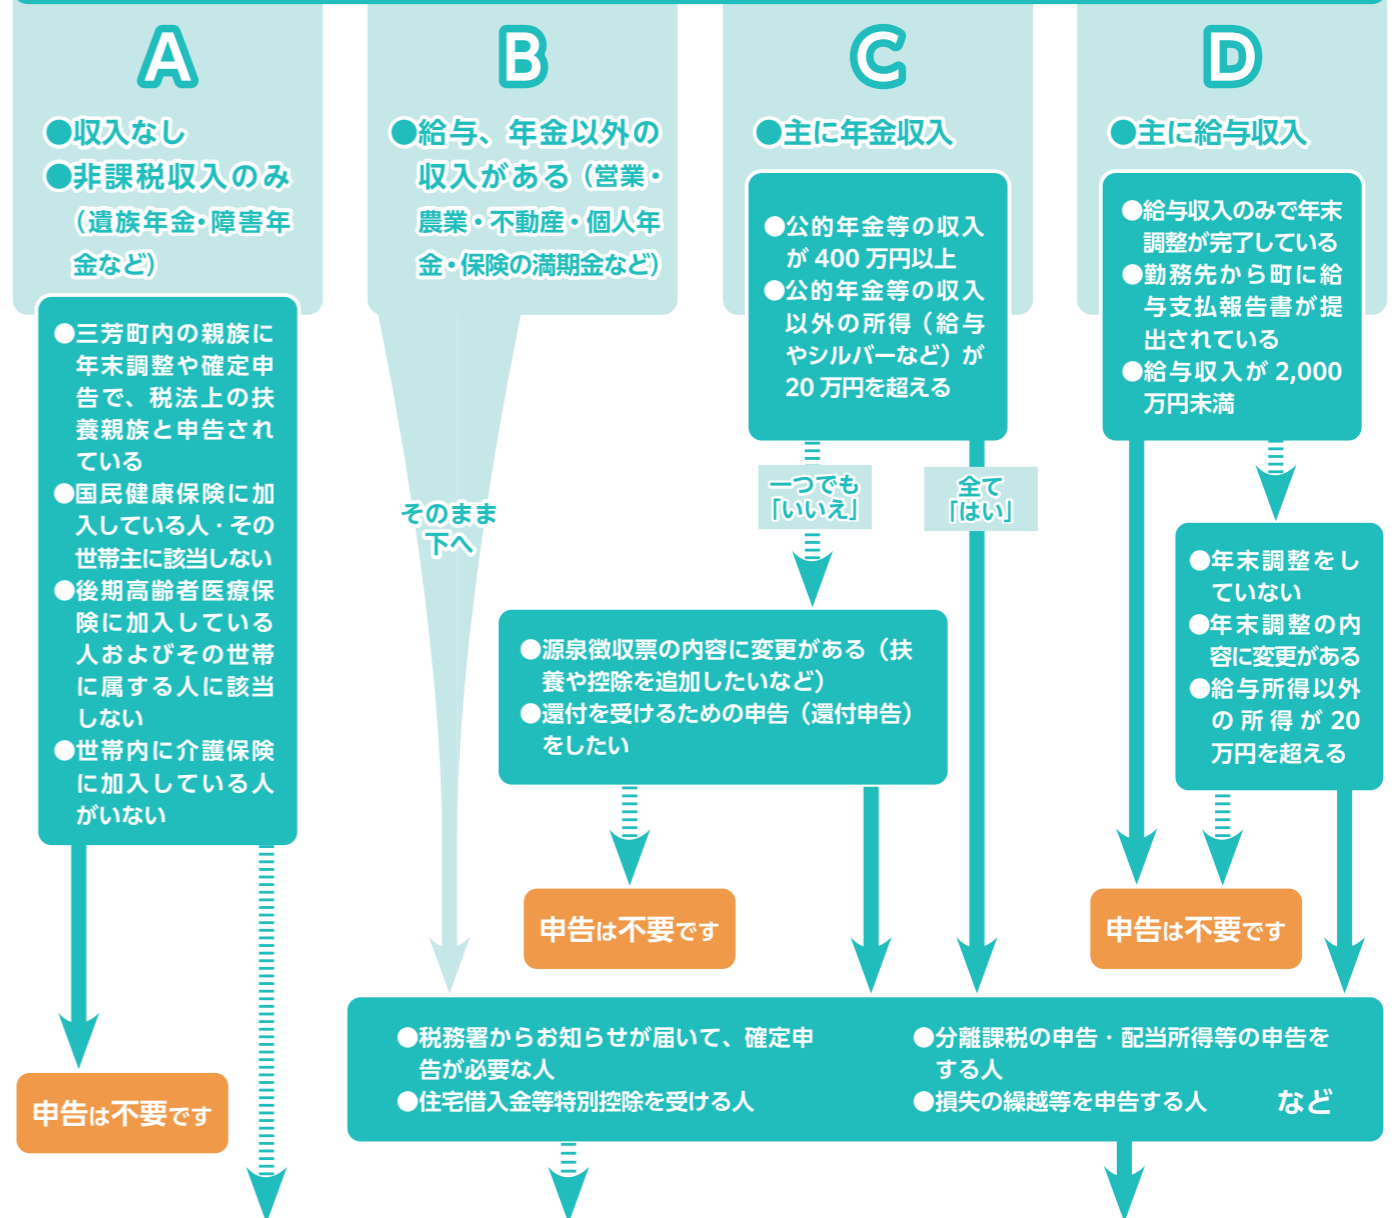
A

●収入なし
●非課税収入のみ（遺族年金・障害年金など）

●三芳町内の親族に年末調整や確定申告で、税法上の扶養親族と申告されている
●国民健康保険に加入している人・その世帯主に該当しない
●後期高齢者医療保険に加入している人およびその世帯に属する人に該当しない
●世帯内に介護保険に加入している人がいない

申告は不要です

B

●給与、年金以外の収入がある（営業・農業・不動産・個人年金・保険の満期金など）

そのまま下へ

C

●主に年金収入

●公的年金等の収入が 400 万円以上
●公的年金等の収入以外の所得（給与やシルバーなど）が 20 万円を超える

一つでも「いいえ」

全て「はい」

●源泉徴収票の内容に変更がある（扶養や控除を追加したいなど）
●還付を受けるための申告（還付申告）をしたい

申告は不要です

D

●主に給与収入

●給与収入のみで年末調整が完了している
●勤務先から町に給与支払報告書が提出されている
●給与収入が 2,000 万円未満

●年末調整をしていない
●年末調整の内容に変更がある
●給与所得以外の所得が 20 万円を超える

申告は不要です

●税務署からお知らせが届いて、確定申告が必要な人
●住宅借入金等特別控除を受ける人
●分離課税の申告・配当所得等の申告をする人
●損失の繰越等を申告する人　など